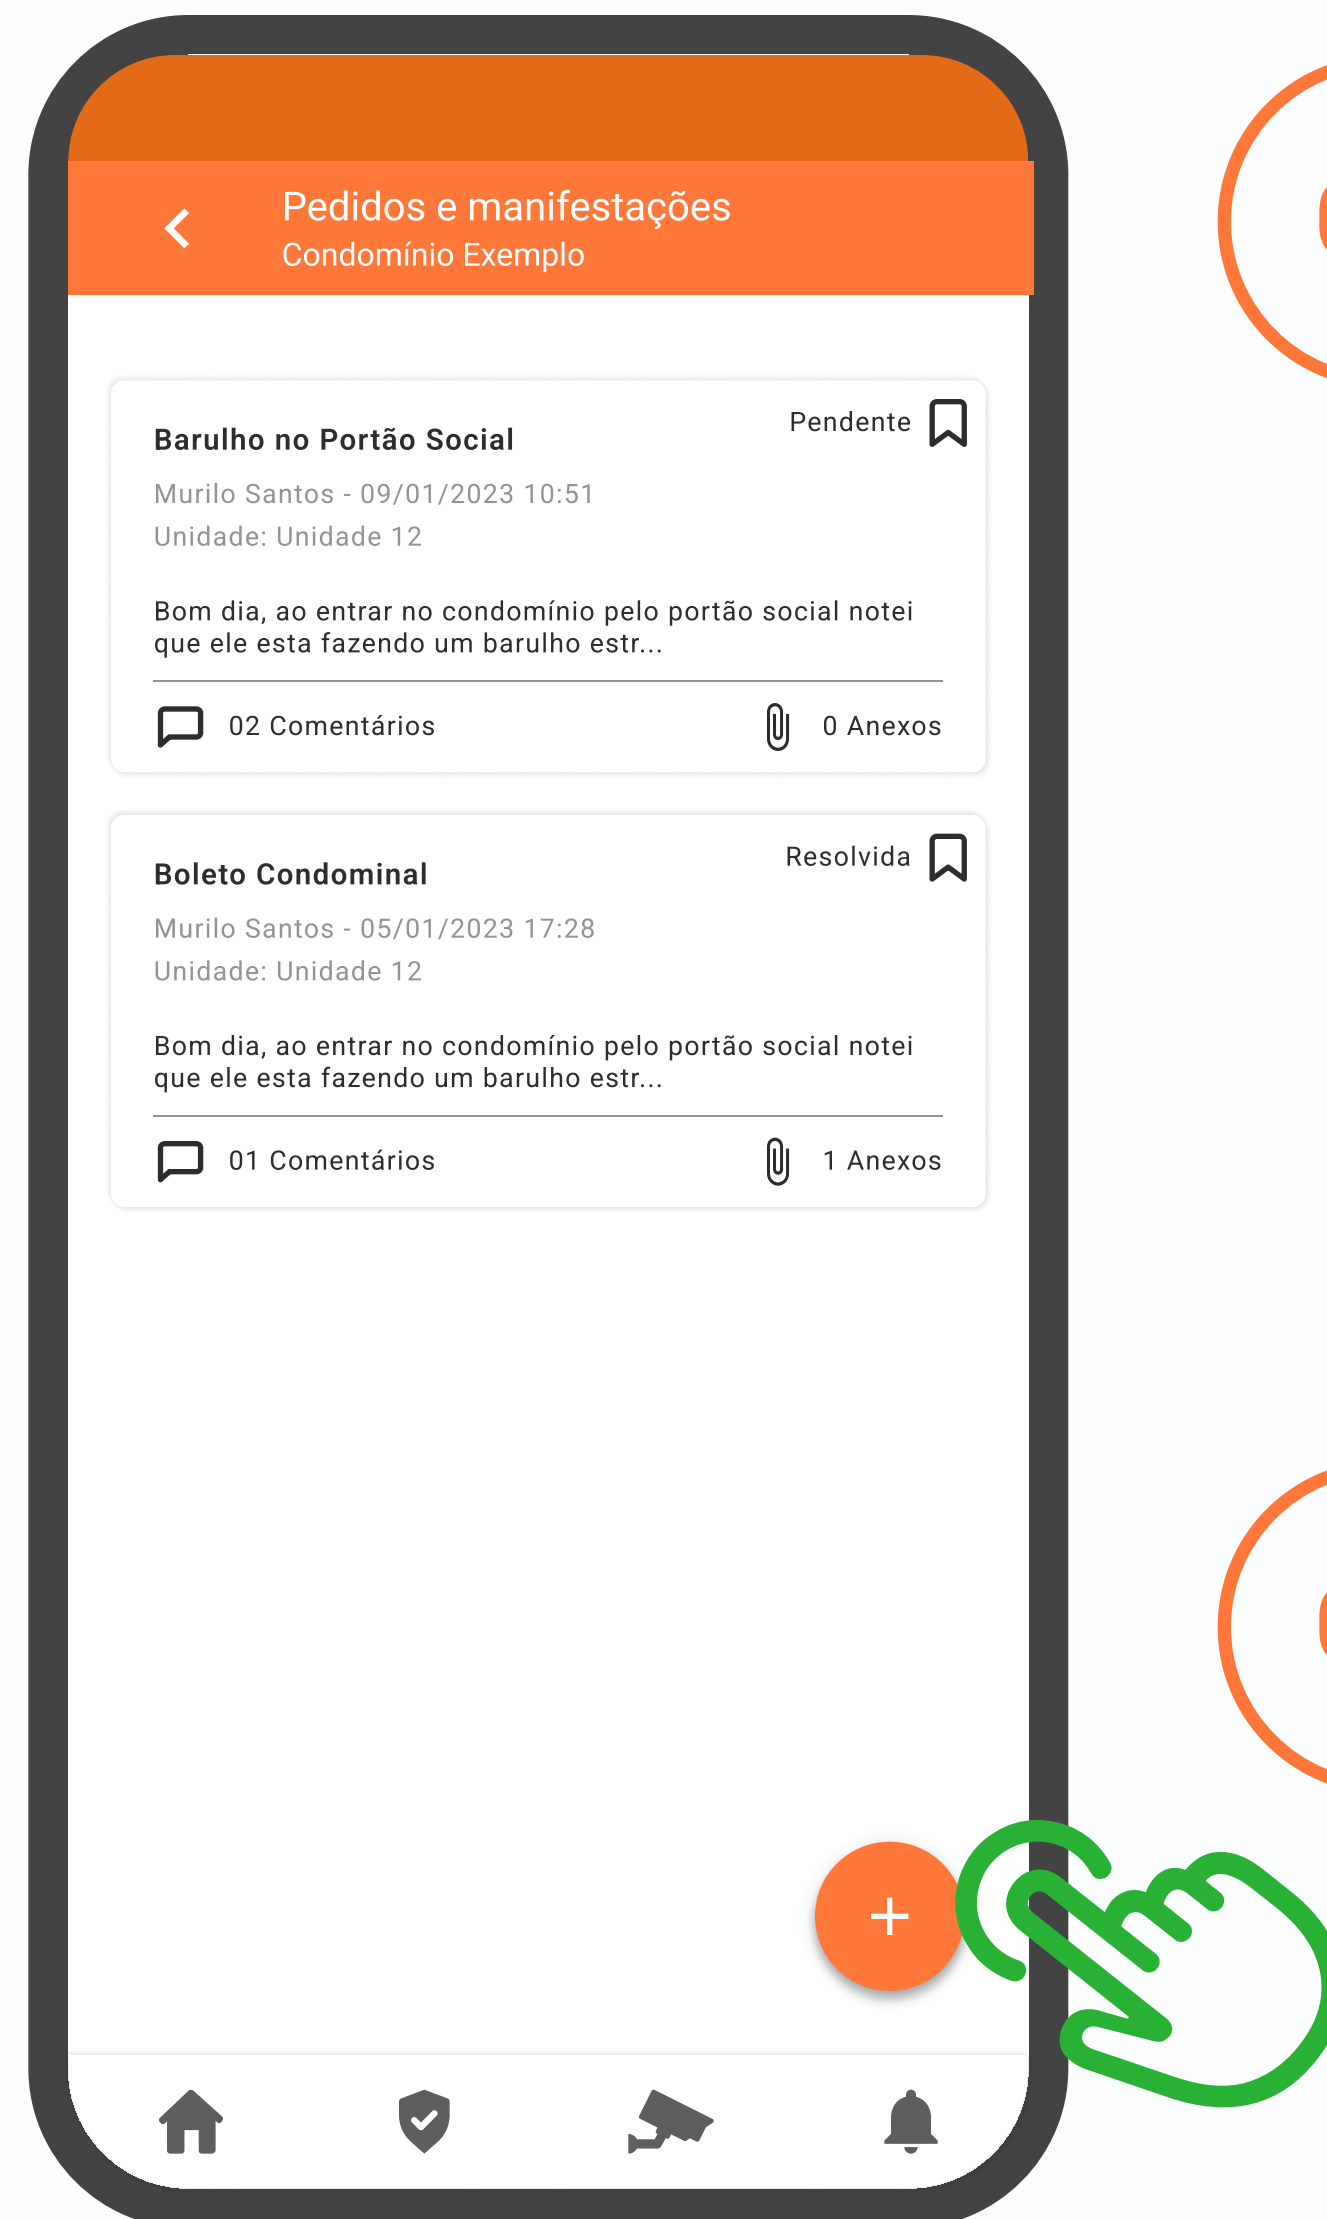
Pedidos e manifestações
Condomínio Exemplo

Pendente
Barulho no Portão Social
Murilo Santos - 09/01/2023 10:51
Unidade: Unidade 12

Bom dia, ao entrar no condomínio pelo portão social notei que ele esta fazendo um barulho estr...

02 Comentários
0 Anexos

Resolvida
Boleto Condominal
Murilo Santos - 05/01/2023 17:28
Unidade: Unidade 12

Bom dia, ao entrar no condomínio pelo portão social notei que ele esta fazendo um barulho estr...

01 Comentários
1 Anexos

+